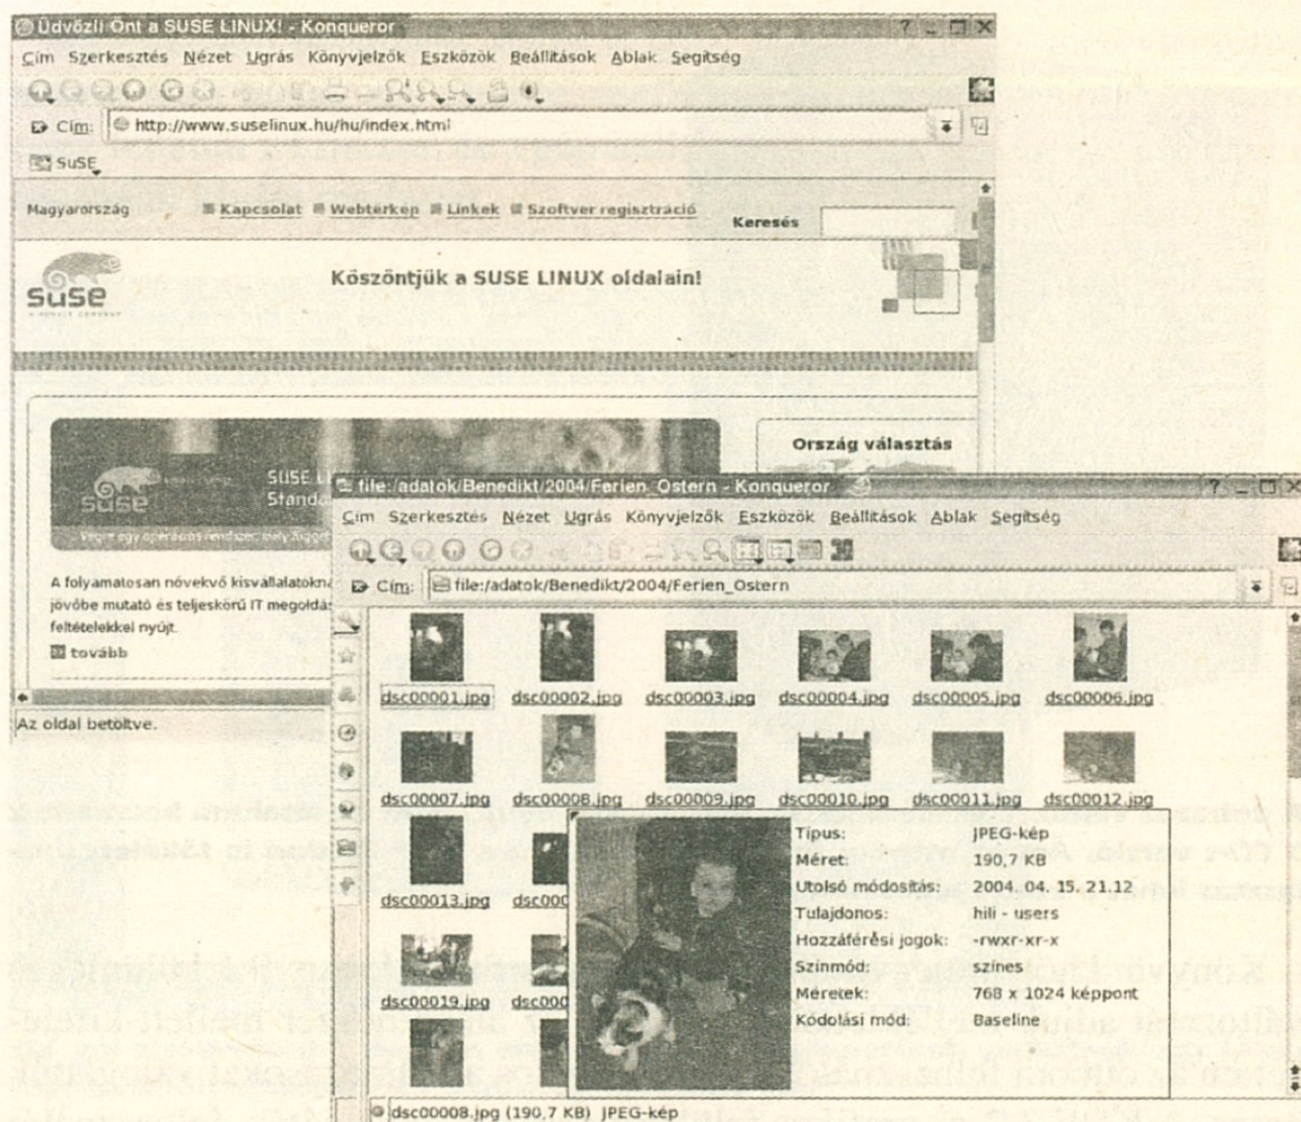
Üdvözli Önt a SUSE LINUX! - Konqueror

Cím Szerkesztés Nézet Ugrás Könyvjelzők Eszközök Beállítások Ablak Segítség

Cím: http://www.suselinux.hu/hu/index.html

SuSE

Magyarország Kapcsolat Webtérkép Linkek Szoftver regisztráció Keresés

SuSE

Köszöntjük a SUSE LINUX oldalain!

Ország választás

SUSE L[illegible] Standa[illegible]

Végre egy operációs rendszer, mely független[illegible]

A folyamatosan növekvő kisvállalatokna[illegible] jövőbe mutató és teljeskörű IT megoldás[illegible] feltételekkel nyújt.

tovább

Az oldal betöltve.

file:/adatok/Benedikt/2004/Ferien_Ostern - Konqueror

Cím Szerkesztés Nézet Ugrás Könyvjelzők Eszközök Beállítások Ablak Segítség

Cím: file:/adatok/Benedikt/2004/Ferien_Ostern

dsc00001.jpg dsc00002.jpg dsc00003.jpg dsc00004.jpg dsc00005.jpg dsc00006.jpg

dsc00007.jpg dsc00008.jpg dsc00009.jpg dsc00010.jpg dsc00011.jpg dsc00012.jpg

dsc00013.jpg dsc000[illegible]

dsc00019.jpg dsc000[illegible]

| | |
|---|---|
| Típus: | JPEG-kép |
| Méret: | 190,7 KB |
| Utolsó módosítás: | 2004. 04. 15. 21.12 |
| Tulajdonos: | hili - users |
| Hozzáférési jogok: | -rwxr-xr-x |
| Színmód: | színes |
| Méretek: | 768 x 1024 képpont |
| Kódolási mód: | Baseline |

dsc00008.jpg (190,7 KB) JPEG-kép